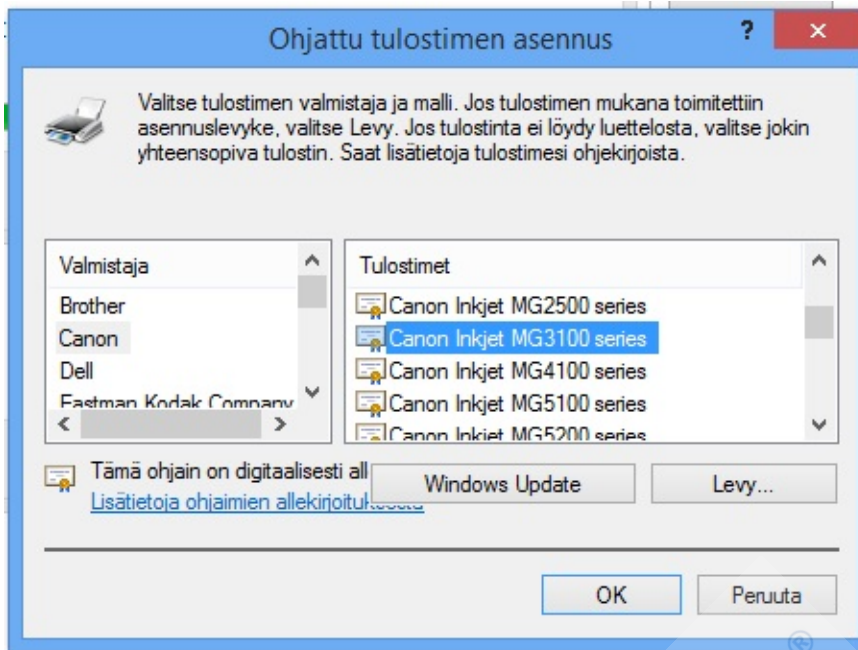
Ohjattu tulostimen asennus

?

×

Valitse tulostimen valmistaja ja malli. Jos tulostimen mukana toimitettiin asennuslevyke, valitse Levy. Jos tulostinta ei löydy luettelosta, valitse jokin yhteensopiva tulostin. Saat lisätietoja tulostimesi ohjekirjoista.

Valmistaja
Brother
Canon
Dell
Eastman Kodak Company

Tulostimet
Canon Inkjet MG2500 series
Canon Inkjet MG3100 series
Canon Inkjet MG4100 series
Canon Inkjet MG5100 series
Canon Inkjet MG5200 series

Tämä ohjain on digitaalisesti all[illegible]
Lisätietoja ohjaimien allekirjoitu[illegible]

Windows Update

Levy...

OK

Peruuta